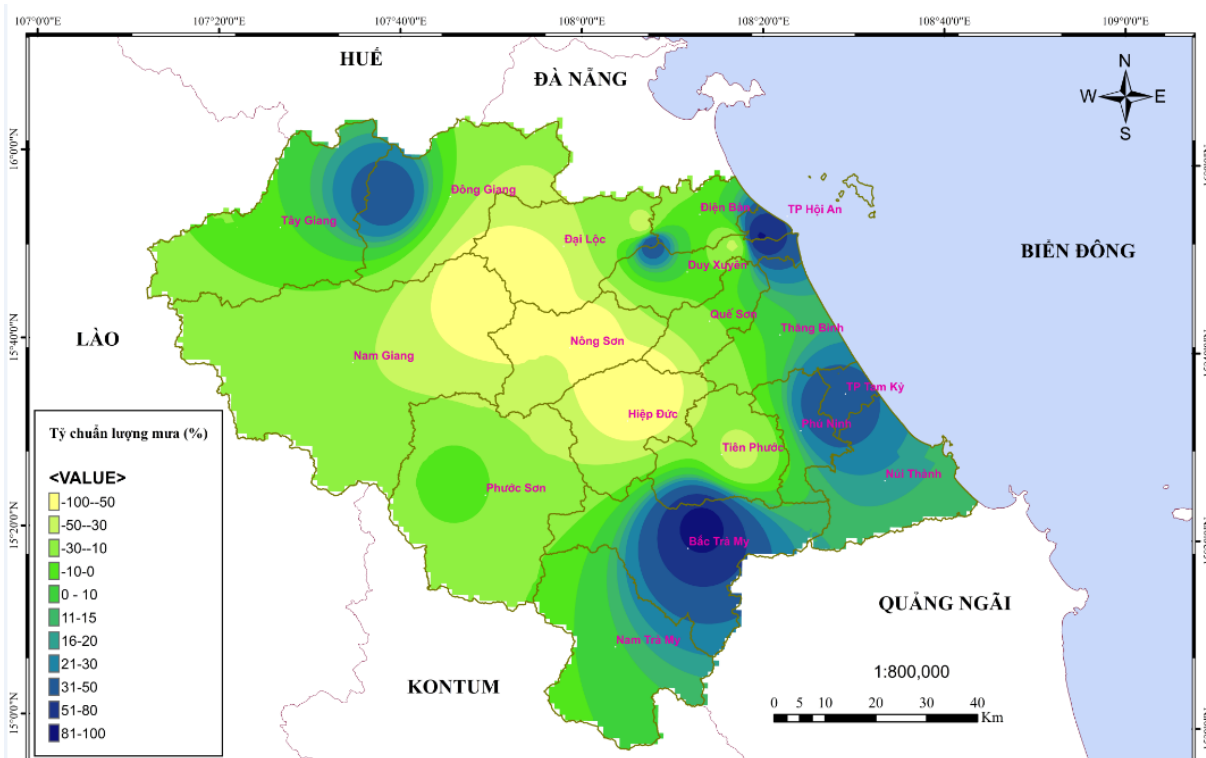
107°0'0"E
107°20'0"E
107°40'0"E
108°0'0"E
108°20'0"E
108°40'0"E
109°0'0"E

16°0'0"N
15°40'0"N
15°20'0"N
15°0'0"N

HUẾ
ĐÀ NẴNG
N
W
E
S

Tây Giang
Đông Giang
Đại Lộc
Điện Bàn
TP Hội An
Duy Xuyên
BIỂN ĐÔNG
Quế Sơn
Thăng Bình
LÀO
Nam Giang
Nông Sơn
TP Tam Kỳ
Hiệp Đức
Phú Ninh
Tiên Phước
Núi Thành
Phước Sơn
Bắc Trà My
QUẢNG NGÃI
Nam Trà My
KONTUM
1:800,000
0 5 10 20 30 40
Km

Tỷ chuẩn lượng mưa (%)
<VALUE>
-100--50
-50--30
-30--10
-10-0
0 - 10
11-15
16-20
21-30
31-50
51-80
81-100